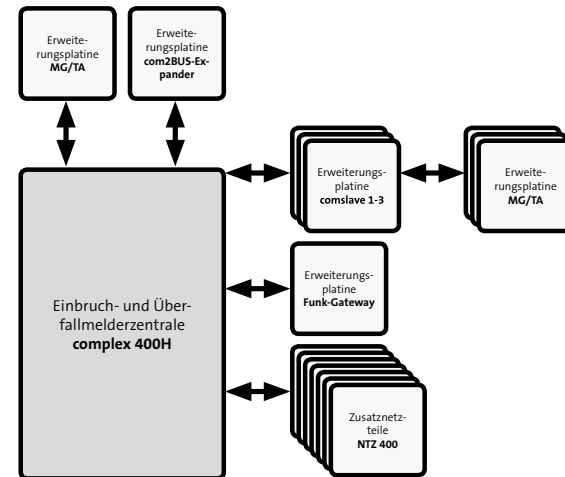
Erweiterungsplatine
MG/TA

Erweiterungsplatine
com2BUS-Expander

Erweiterungsplatine
comslave 1-3

Erweiterungsplatine
MG/TA

Erweiterungsplatine
Funk-Gateway

Einbruch- und Überfallmelderzentrale
complex 400H

Zusatznetzteile
NTZ 400